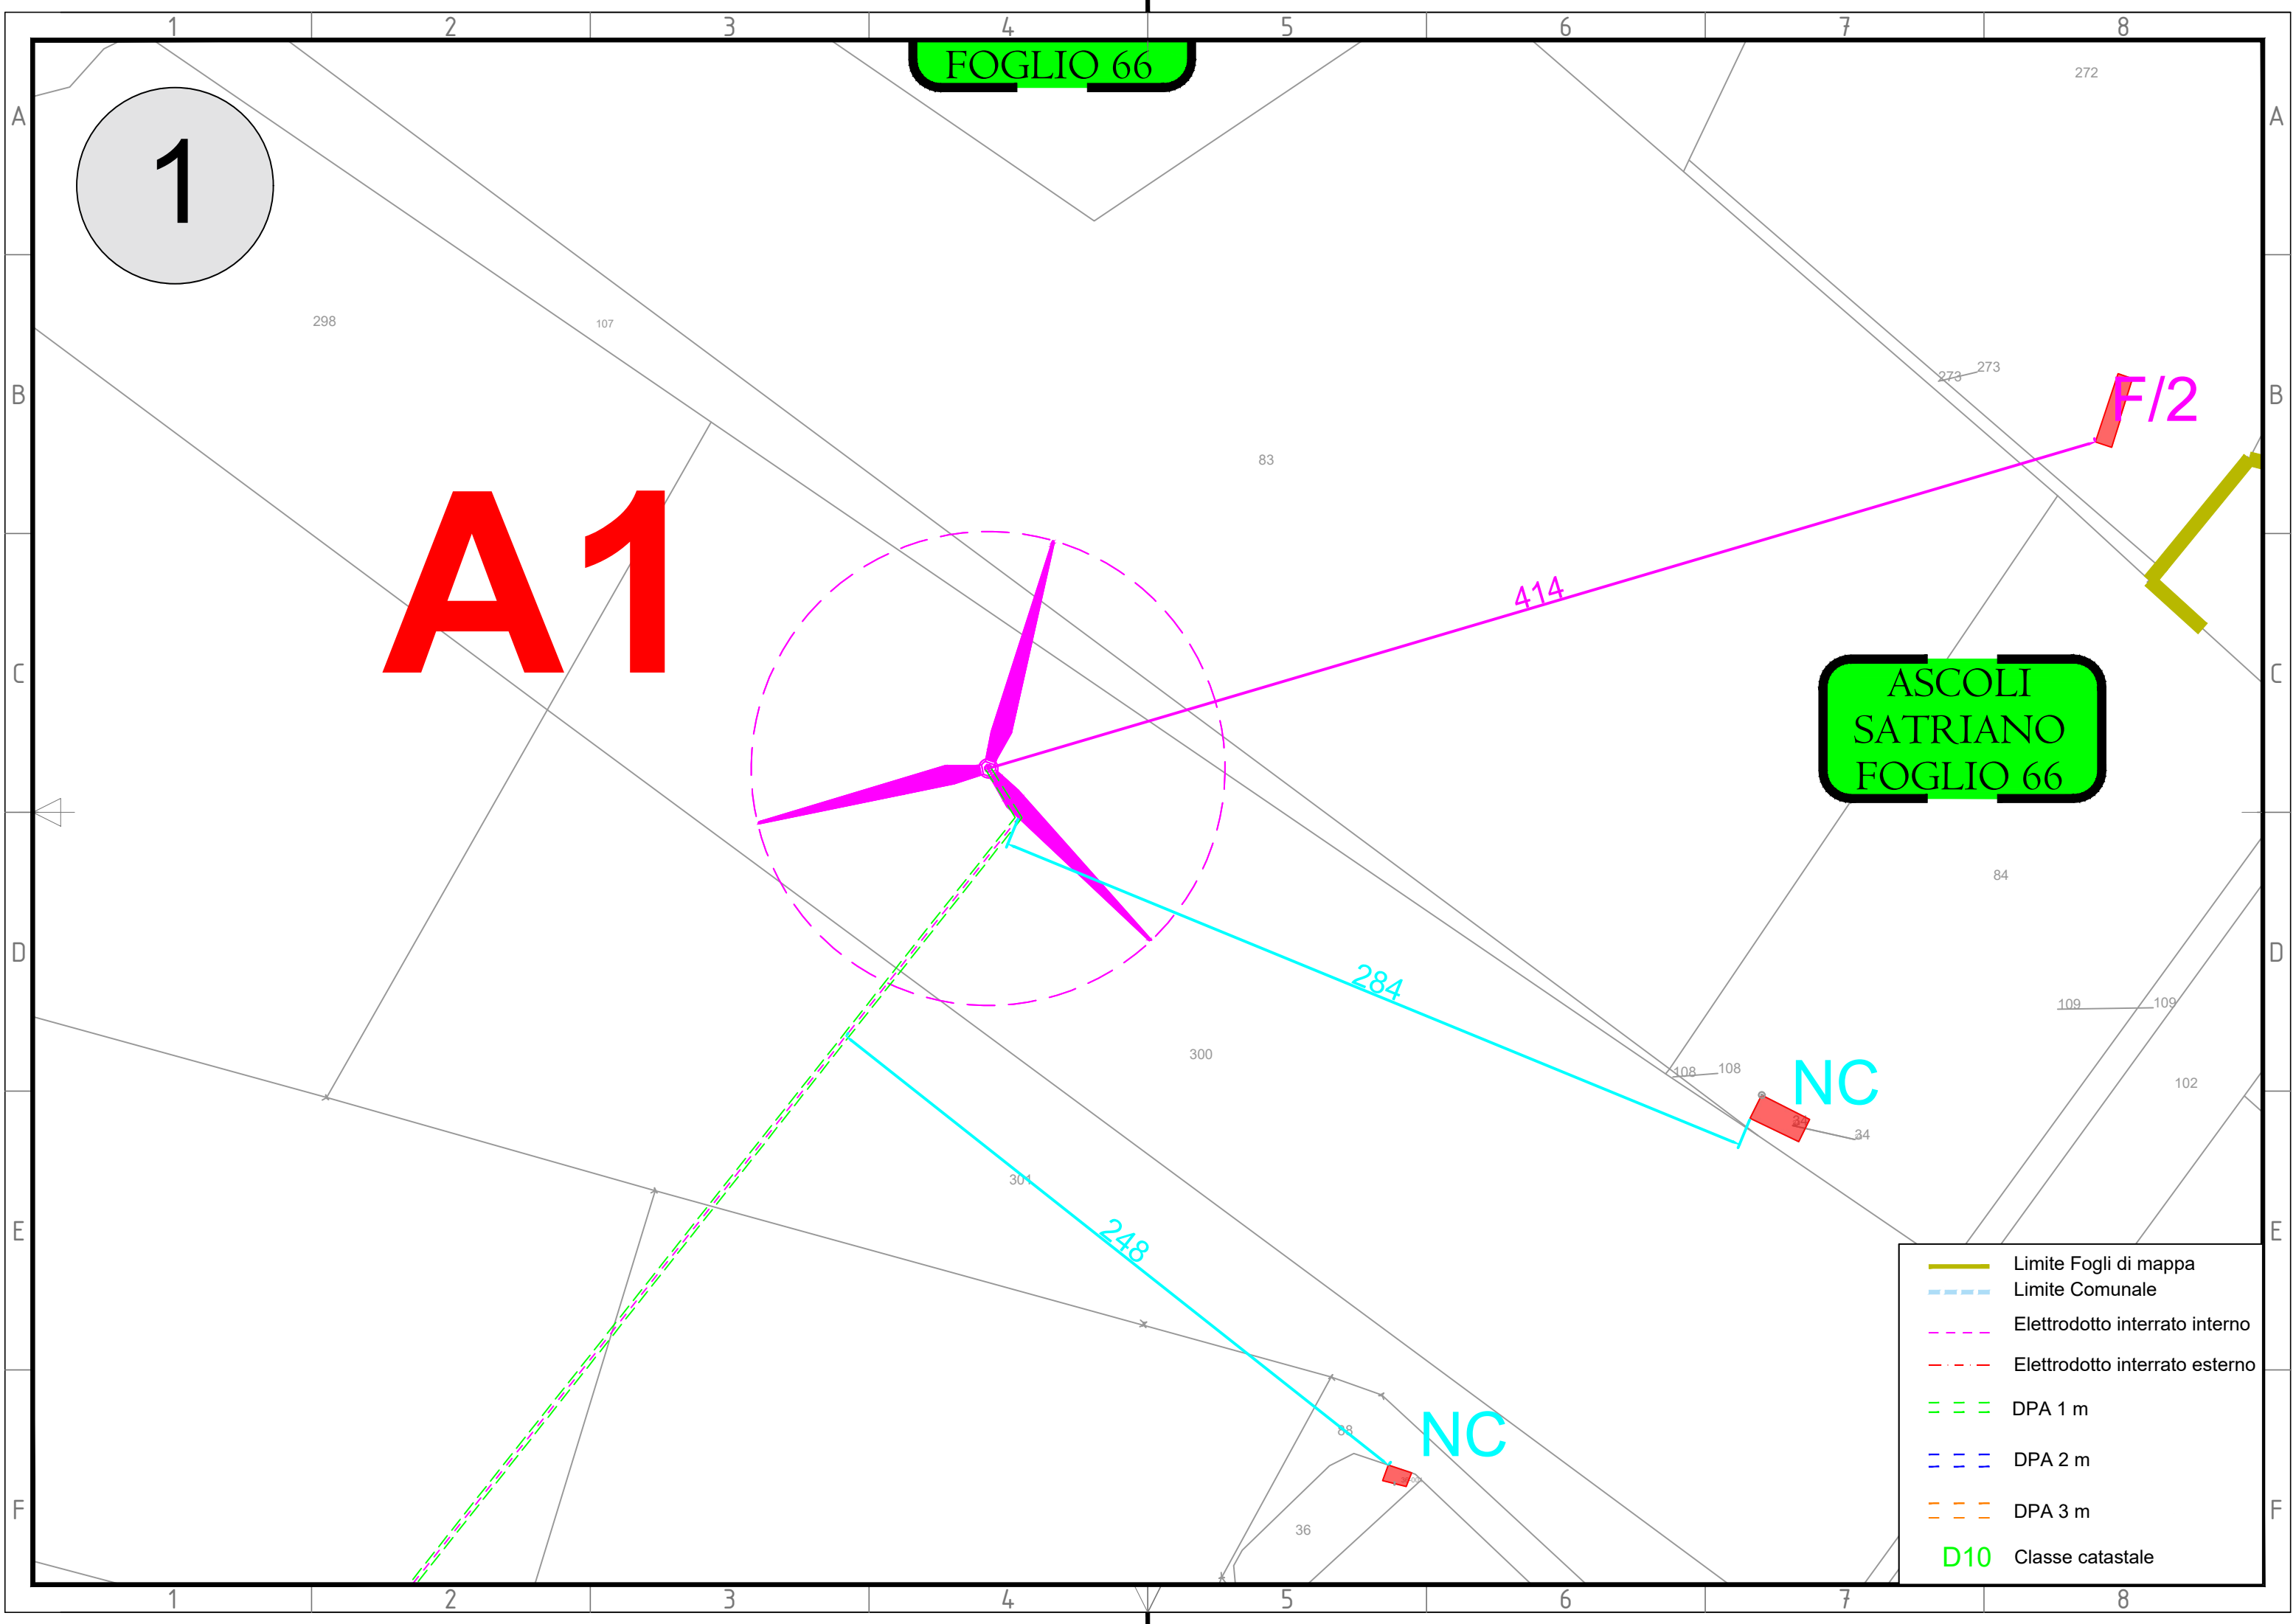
1 2 3 4 5 6 7 8

A B C D E F

FOGLIO 66

1

A1

298

107

83

272

273 273

F/2

414

ASCOLI SATRIANO FOGLIO 66

84

284

300

109 109

108 108

NC

34

102

301

248

88

NC

36

| | |
|---|---|
| | Limite Fogli di mappa |
| | Limite Comunale |
| | Elettrodotto interrato interno |
| | Elettrodotto interrato esterno |
| | DPA 1 m |
| | DPA 2 m |
| | DPA 3 m |
| D10 | Classe catastale |

1 2 3 4 5 6 7 8